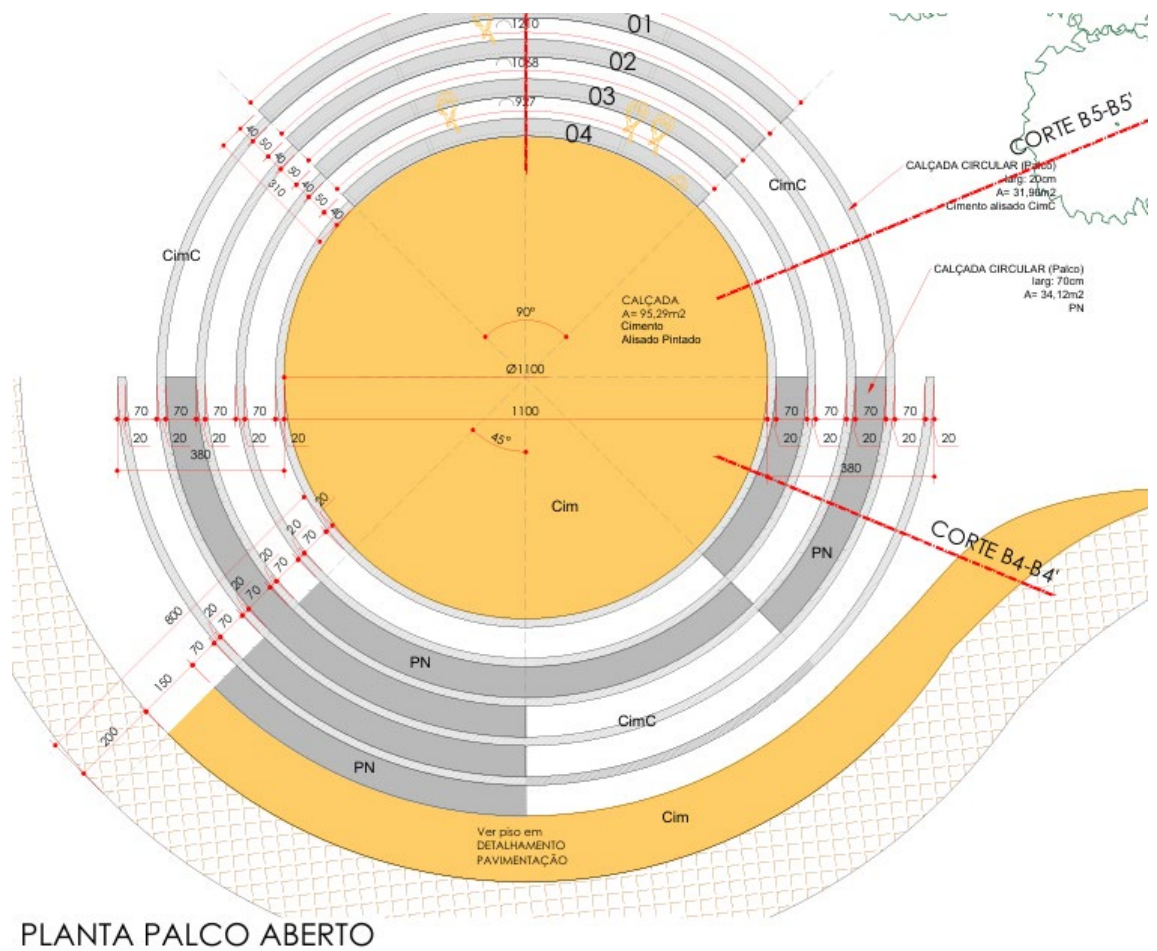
1210
01
1058
02
927
03
04
CORTE B5-B5'
CALÇADA CIRCULAR (Palco)
larg: 20cm
A= 31,90m2
Cimento alisado CimC
CimC
40
50
40
50
40
50
40
310
CimC
CALÇADA CIRCULAR (Palco)
larg: 70cm
A= 34,12m2
PN
CALÇADA
A= 95,29m2
Cimento
Alisado Pintado
90º
Ø1100
1100
45º
70
70
70
70
20
20
20
20
20
380
70
70
70
70
20
20
20
20
20
380
Cim
CORTE B4-B4'
PN
20
70
20
70
20
70
20
70
20
70
800
150
200
PN
CimC
PN
Cim
Ver piso em
DETALHAMENTO
PAVIMENTAÇÃO
PLANTA PALCO ABERTO